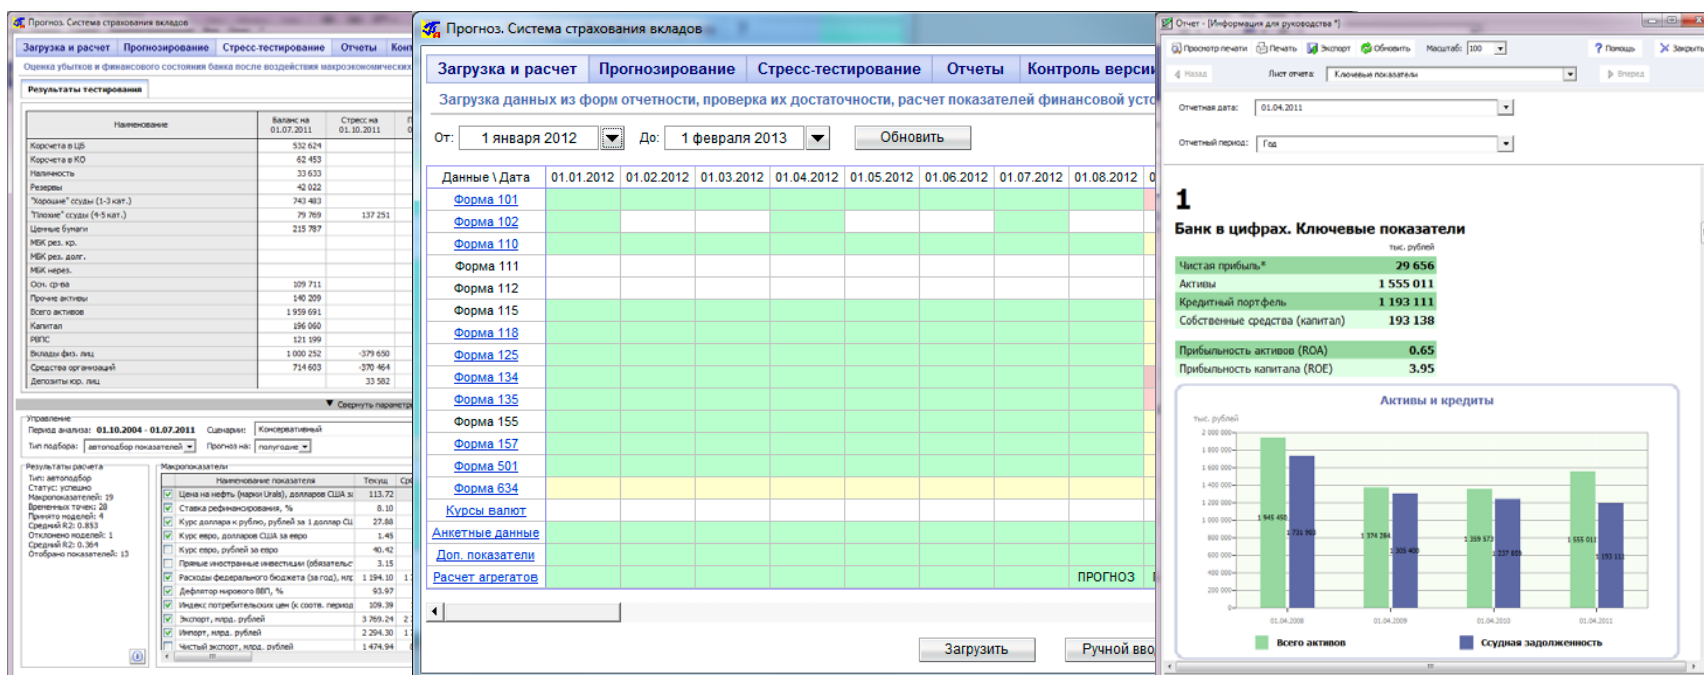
Прогноз. Система страхования вкладов

Загрузка и расчет | Прогнозирование | Стресс-тестирование | Отчеты | Кон

Оценка убытков и финансового состояния банка после воздействия макроэкономических

Результаты тестирования

| Наименование | Баланс на 01.07.2011 | Стресс на 01.10.2011 |
|---|---|---|
| Корсчета в ЦБ | 532 624 | |
| Корсчета в КО | 62 453 | |
| Наличность | 33 633 | |
| Резервы | 42 022 | |
| "Хорошие" ссуды (1-3 кат.) | 743 483 | |
| "Плохие" ссуды (4-5 кат.) | 79 769 | 137 251 |
| Ценные бумаги | 215 787 | |
| МБК рез. кр. | | |
| МБК рез. долг. | | |
| МБК нерез. | | |
| Осн. ср-ва | 109 711 | |
| Прочие активы | 140 209 | |
| Всего активов | 1 959 691 | |
| Капитал | 196 060 | |
| РВПС | 121 199 | |
| Вклады физ. лиц | 1 000 252 | -379 650 |
| Средства организаций | 714 603 | -370 464 |
| Депозиты юр. лиц | | 33 582 |

Свернуть парамет

Управление
Период анализа: 01.10.2004 - 01.07.2011 Сценарии: Консервативный
Тип подбора: автоподбор показателей Прогноз на: полугодие

Результаты расчета
Тип: автоподбор
Статус: успешно
Макропоказателей: 19
Временных точек: 28
Принято моделей: 4
Средний R2: 0.853
Отклонено моделей: 1
Средний R2: 0.364
Отобрано показателей: 13

Макропоказатели

| Наименование показателя | Текущ |
|---|---|
| Цена на нефть (марки Urals), долларов США за | 113.72 |
| Ставка рефинансирования, % | 8.10 |
| Курс доллара к рублю, рублей за 1 доллар США | 27.88 |
| Курс евро, долларов США за евро | 1.45 |
| Курс евро, рублей за евро | 40.42 |
| Прямые иностранные инвестиции (обязательс | 3.15 |
| Расходы федерального бюджета (за год), млр | 1 194.10 |
| Дефлятор мирового ВВП, % | 93.97 |
| Индекс потребительских цен (к соотв. период | 109.39 |
| Экспорт, млрд. рублей | 3 769.24 |
| Импорт, млрд. рублей | 2 294.30 |
| Чистый экспорт, млрд. рублей | 1 474.94 |

Прогноз. Система страхования вкладов

Загрузка и расчет | Прогнозирование | Стресс-тестирование | Отчеты | Контроль версии

Загрузка данных из форм отчетности, проверка их достаточности, расчет показателей финансовой усто

От: 1 января 2012 До: 1 февраля 2013 Обновить

| Данные \ Дата | 01.01.2012 | 01.02.2012 | 01.03.2012 | 01.04.2012 | 01.05.2012 | 01.06.2012 | 01.07.2012 | 01.08.2012 |
|---|---|---|---|---|---|---|---|---|
| Форма 101 | | | | | | | | |
| Форма 102 | | | | | | | | |
| Форма 110 | | | | | | | | |
| Форма 111 | | | | | | | | |
| Форма 112 | | | | | | | | |
| Форма 115 | | | | | | | | |
| Форма 118 | | | | | | | | |
| Форма 125 | | | | | | | | |
| Форма 134 | | | | | | | | |
| Форма 135 | | | | | | | | |
| Форма 155 | | | | | | | | |
| Форма 157 | | | | | | | | |
| Форма 501 | | | | | | | | |
| Форма 634 | | | | | | | | |
| Курсы валют | | | | | | | | |
| Анкетные данные | | | | | | | | |
| Доп. показатели | | | | | | | | |
| Расчет агрегатов | | | | | | | | ПРОГНОЗ |

Загрузить | Ручной вво

Отчет - [Информация для руководства *]

Просмотр печати | Печать | Экспорт | Обновить | Масштаб: 100 | Помощь | Закрыть

Назад | Лист отчета: Ключевые показатели | Вперед

Отчетная дата: 01.04.2011

Отчетный период: Год

1

Банк в цифрах. Ключевые показатели

тыс. рублей

| Чистая прибыль* | 29 656 |
|---|---|
| Активы | 1 555 011 |
| Кредитный портфель | 1 193 111 |
| Собственные средства (капитал) | 193 138 |
| Прибыльность активов (ROA) | 0.65 |
| Прибыльность капитала (ROE) | 3.95 |

Активы и кредиты

тыс. рублей

2 000 000
1 800 000
1 600 000
1 400 000
1 200 000
1 000 000
800 000
600 000
400 000
200 000
0

1 945 450
1 731 903
1 374 284
1 305 400
1 359 573
1 237 859
1 555 011
1 193 111

01.04.2008 01.04.2009 01.04.2010 01.04.2011

Всего активов | Ссудная задолженность